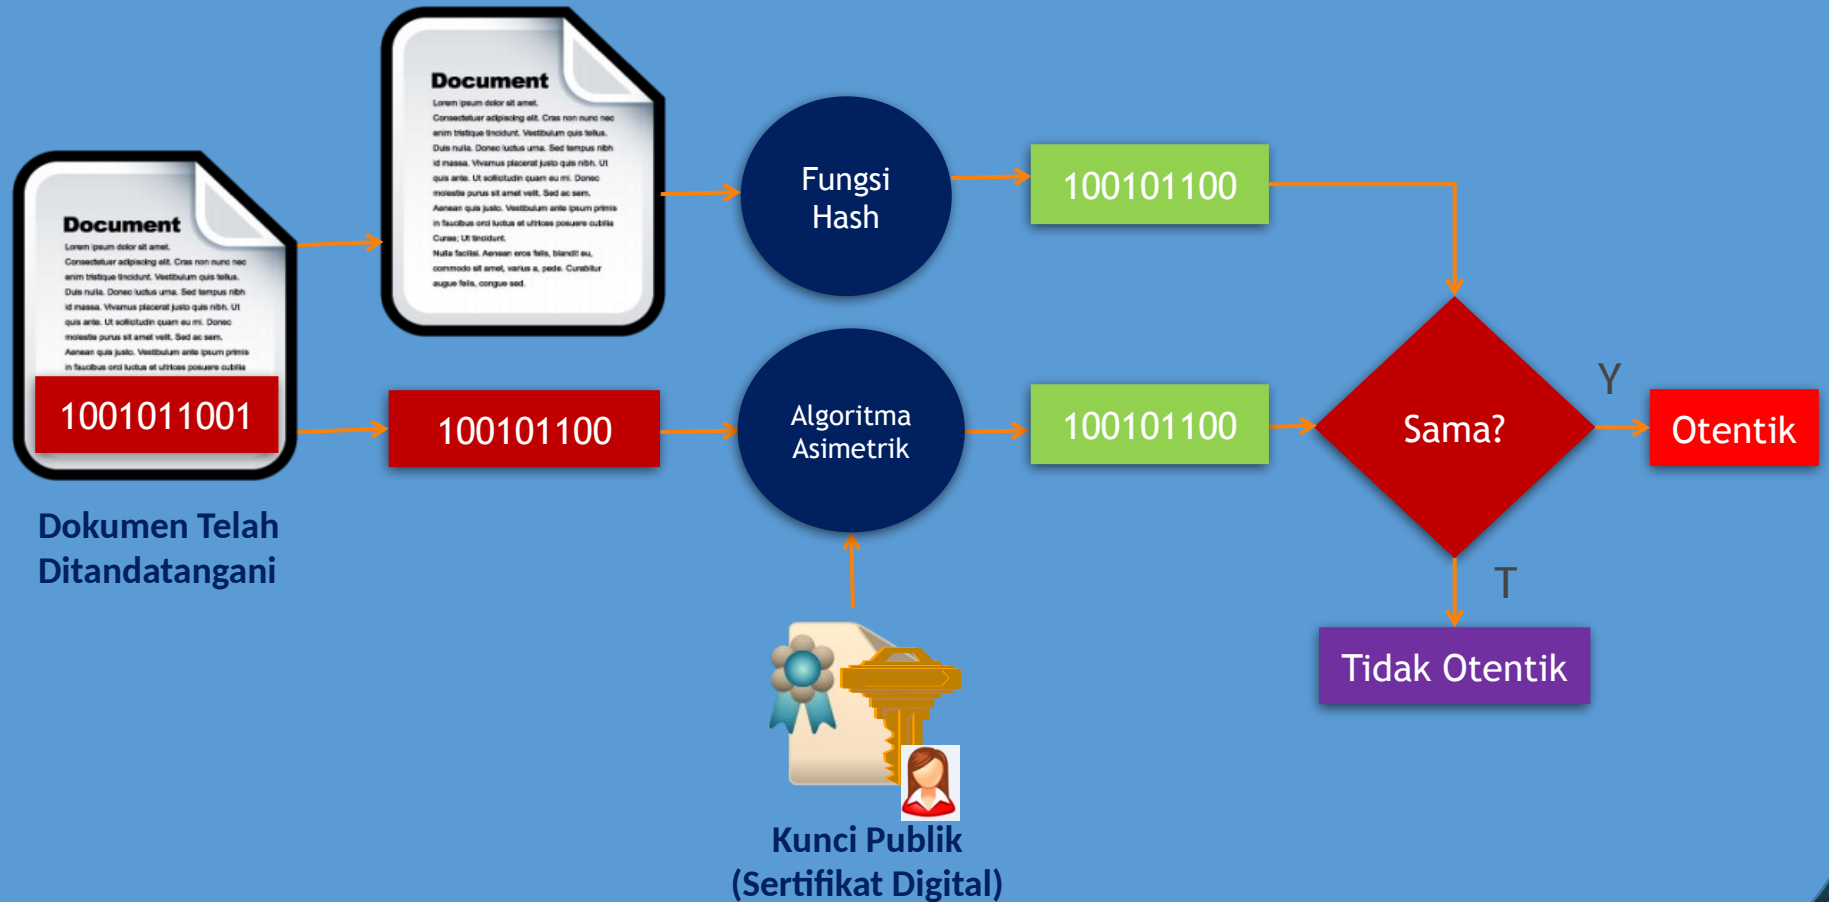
Document

Lorem ipsum dolor sit amet. Consectetuer adipiscing elit. Cras non nunc nec enim tristique tincidunt. Vestibulum quis tellus. Duis nulla. Donec luctus urna. Sed tempus nibh id massa. Vivamus placerat justo quis nibh. Ut quis ante. Ut sollicitudin quam eu mi. Donec molestie purus sit amet velit. Sed ac sem. Aenean quis justo. Vestibulum ante ipsum primis in faucibus orci luctus et ultrices posuere cubilia

1001011001

Dokumen Telah Ditandatangani

Document

Lorem ipsum dolor sit amet. Consectetuer adipiscing elit. Cras non nunc nec enim tristique tincidunt. Vestibulum quis tellus. Duis nulla. Donec luctus urna. Sed tempus nibh id massa. Vivamus placerat justo quis nibh. Ut quis ante. Ut sollicitudin quam eu mi. Donec molestie purus sit amet velit. Sed ac sem. Aenean quis justo. Vestibulum ante ipsum primis in faucibus orci luctus et ultrices posuere cubilia Curae; Ut tincidunt. Nulla facilisi. Aenean eros felis, blandit eu, commodo sit amet, varius a, pede. Curabitur augue felis, congue sed.

100101100

Fungsi Hash

Algoritma Asimetrik

100101100

100101100

Sama?

Y

Otentik

T

Tidak Otentik

Kunci Publik (Sertifikat Digital)